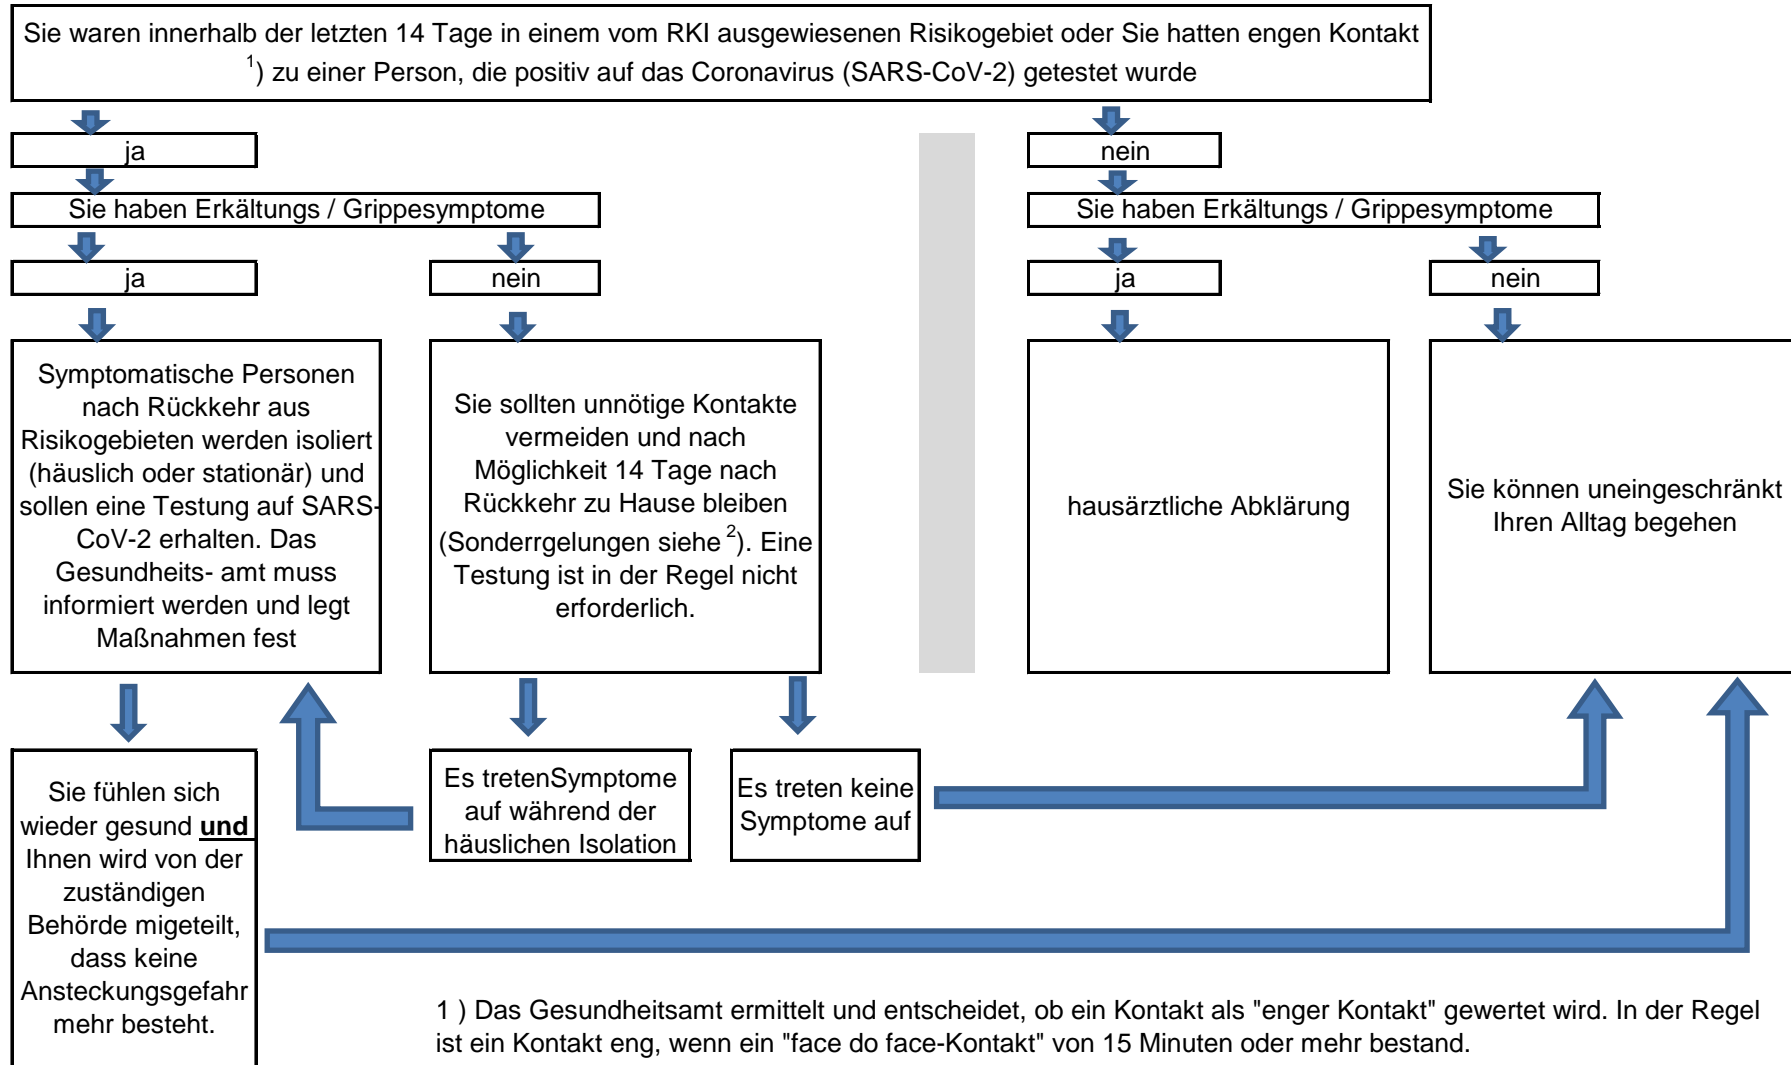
Sie waren innerhalb der letzten 14 Tage in einem vom RKI ausgewiesenen Risikogebiet oder Sie hatten engen Kontakt $^{1}$) zu einer Person, die positiv auf das Coronavirus (SARS-CoV-2) getestet wurde

ja

Sie haben Erkältungs / Grippesymptome

ja

nein

Symptomatische Personen nach Rückkehr aus Risikogebieten werden isoliert (häuslich oder stationär) und sollen eine Testung auf SARS-CoV-2 erhalten. Das Gesundheits- amt muss informiert werden und legt Maßnahmen fest

Sie sollten unnötige Kontakte vermeiden und nach Möglichkeit 14 Tage nach Rückkehr zu Hause bleiben (Sonderrgelungen siehe $^{2}$). Eine Testung ist in der Regel nicht erforderlich.

nein

Sie haben Erkältungs / Grippesymptome

ja

nein

hausärztliche Abklärung

Sie können uneingeschränkt Ihren Alltag begehen

Sie fühlen sich wieder gesund **und** Ihnen wird von der zuständigen Behörde migeteilt, dass keine Ansteckungsgefahr mehr besteht.

Es tretenSymptome auf während der häuslichen Isolation

Es treten keine Symptome auf

1 ) Das Gesundheitsamt ermittelt und entscheidet, ob ein Kontakt als "enger Kontakt" gewertet wird. In der Regel ist ein Kontakt eng, wenn ein "face do face-Kontakt" von 15 Minuten oder mehr bestand.